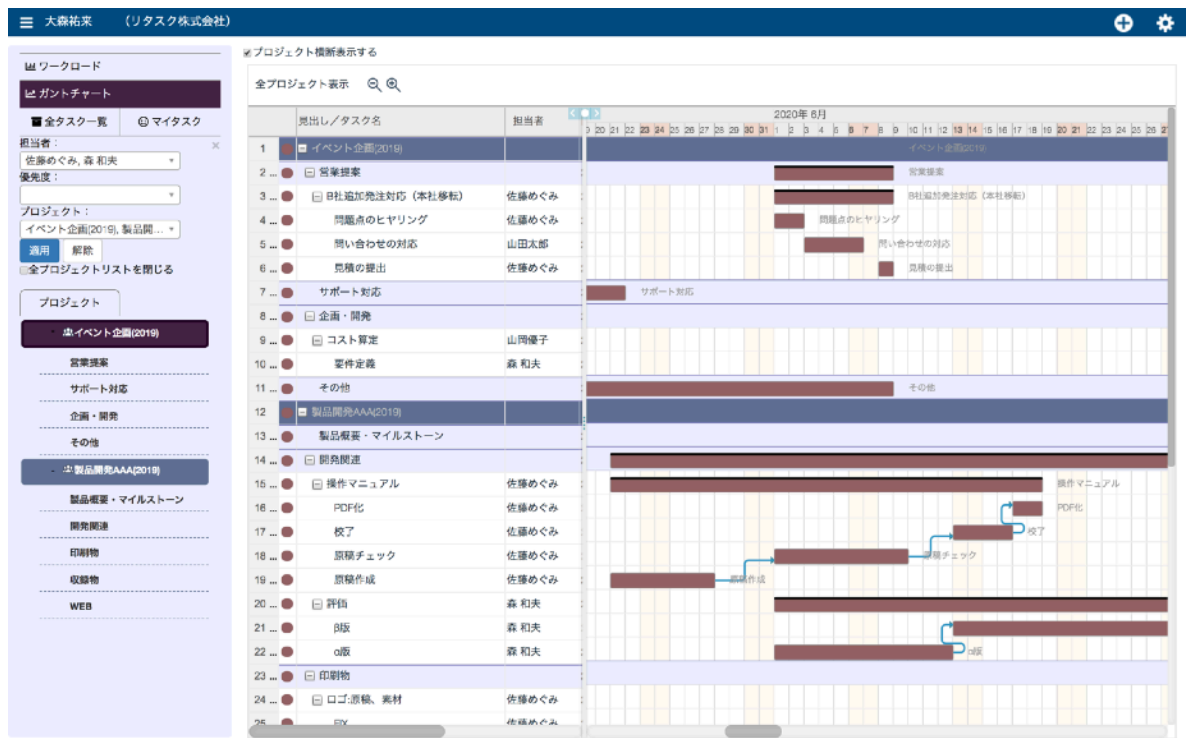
大森祐来 （リタスク株式会社）

ワークロード
ガントチャート
全タスク一覧
マイタスク
担当者：
佐藤めぐみ, 森 和夫
優先度：
プロジェクト：
イベント企画(2019), 製品開...
適用
解除
全プロジェクトリストを閉じる
プロジェクト
イベント企画(2019)
営業提案
サポート対応
企画・開発
その他
製品開発AAA(2019)
製品概要・マイルストーン
開発関連
印刷物
収録物
WEB

プロジェクト横断表示する
全プロジェクト表示

| | 見出し／タスク名 | 担当者 |
|---|---|---|
| 1 | イベント企画(2019) | |
| 2 ... | 営業提案 | |
| 3 ... | B社追加発注対応（本社移転） | 佐藤めぐみ |
| 4 ... | 問題点のヒヤリング | 佐藤めぐみ |
| 5 ... | 問い合わせの対応 | 山田太郎 |
| 6 ... | 見積の提出 | 佐藤めぐみ |
| 7 ... | サポート対応 | |
| 8 ... | 企画・開発 | |
| 9 ... | コスト算定 | 山岡優子 |
| 10 ... | 要件定義 | 森 和夫 |
| 11 ... | その他 | |
| 12 | 製品開発AAA(2019) | |
| 13 ... | 製品概要・マイルストーン | |
| 14 ... | 開発関連 | |
| 15 ... | 操作マニュアル | 佐藤めぐみ |
| 16 ... | PDF化 | 佐藤めぐみ |
| 17 ... | 校了 | 佐藤めぐみ |
| 18 ... | 原稿チェック | 佐藤めぐみ |
| 19 ... | 原稿作成 | 佐藤めぐみ |
| 20 ... | 評価 | 森 和夫 |
| 21 ... | β版 | 森 和夫 |
| 22 ... | α版 | 森 和夫 |
| 23 ... | 印刷物 | |
| 24 ... | ロゴ:原稿、素材 | 佐藤めぐみ |
| 25 ... | FIX | 佐藤めぐみ |

2020年 6月
9 20 21 22 23 24 25 26 27 28 29 30 31 1 2 3 4 5 6 7 8 9 10 11 12 13 14 15 16 17 18 19 20 21 22 23 24 25 26 27

イベント企画(2019)
営業提案
B社追加発注対応（本社移転）
問題点のヒヤリング
問い合わせの対応
見積の提出
サポート対応
その他
操作マニュアル
PDF化
校了
原稿チェック
原稿作成
α版